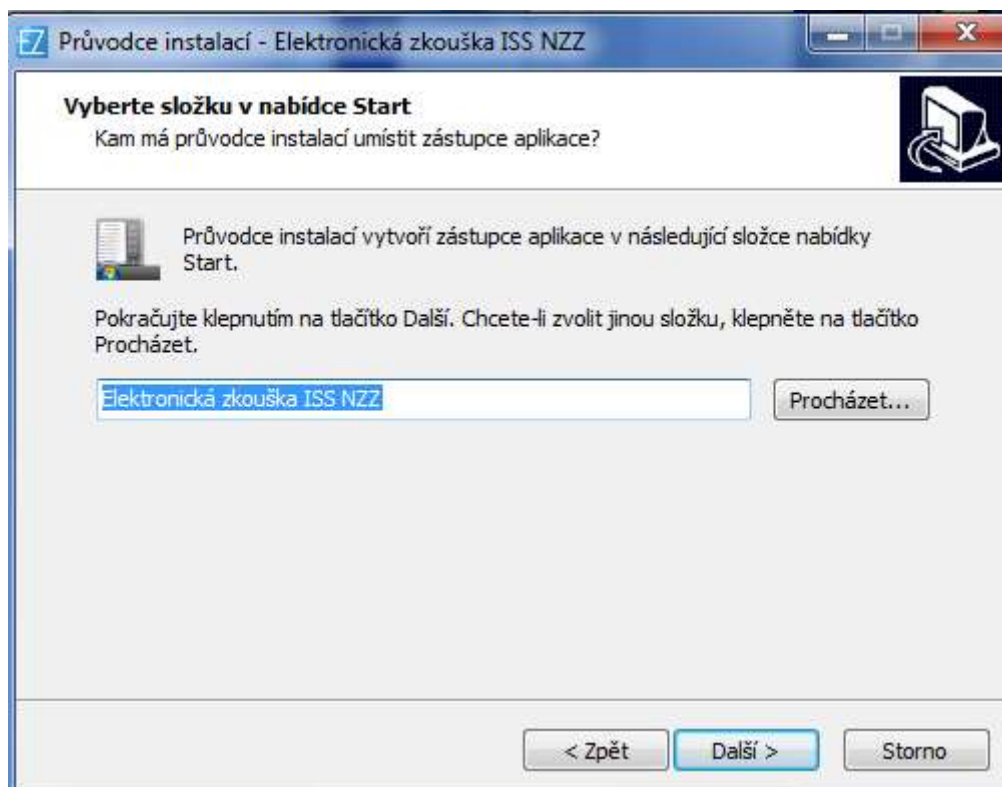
EZ Průvodce instalací - Elektronická zkouška ISS NZZ

Vyberte složku v nabídce Start
Kam má průvodce instalací umístit zástupce aplikace?

Průvodce instalací vytvoří zástupce aplikace v následující složce nabídky Start.

Pokračujte klepnutím na tlačítko Další. Chcete-li zvolit jinou složku, klepněte na tlačítko Procházet.

Elektronická zkouška ISS NZZ

Procházet...

< Zpět

Další >

Storno